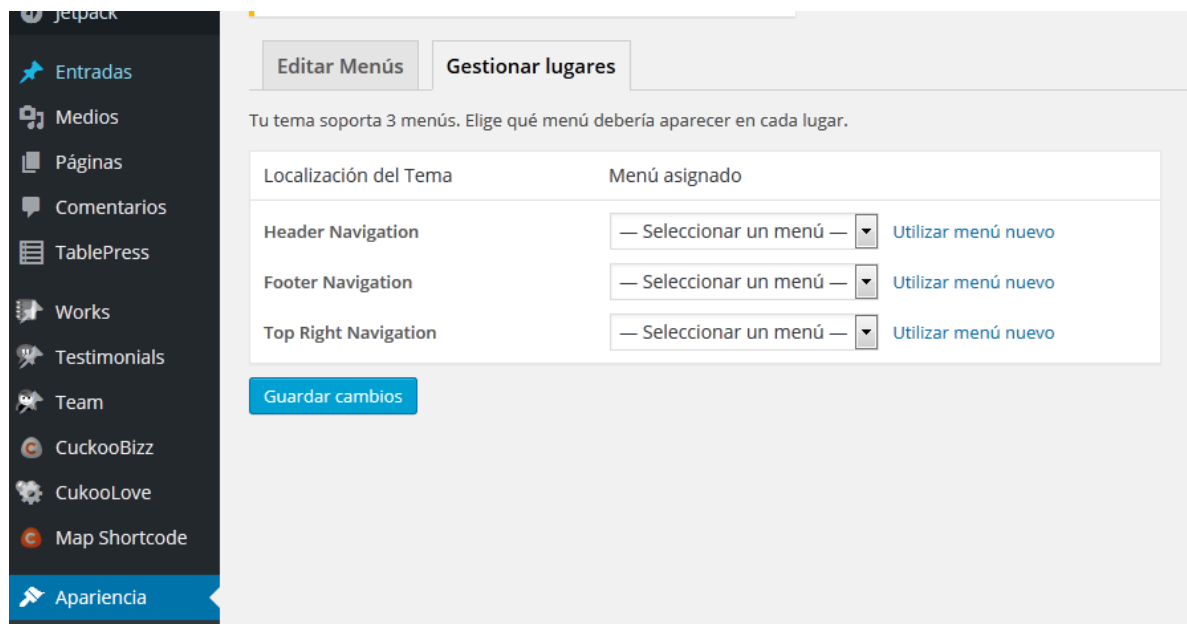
Jetpack
Entradas
Medios
Páginas
Comentarios
TablePress
Works
Testimonials
Team
CuckooBizz
CukooLove
Map Shortcode
Apariencia

Editar Menús
Gestionar lugares

Tu tema soporta 3 menús. Elige qué menú debería aparecer en cada lugar.

| Localización del Tema | Menú asignado |
|---|---|
| Header Navigation | — Seleccionar un menú — Utilizar menú nuevo |
| Footer Navigation | — Seleccionar un menú — Utilizar menú nuevo |
| Top Right Navigation | — Seleccionar un menú — Utilizar menú nuevo |

Guardar cambios